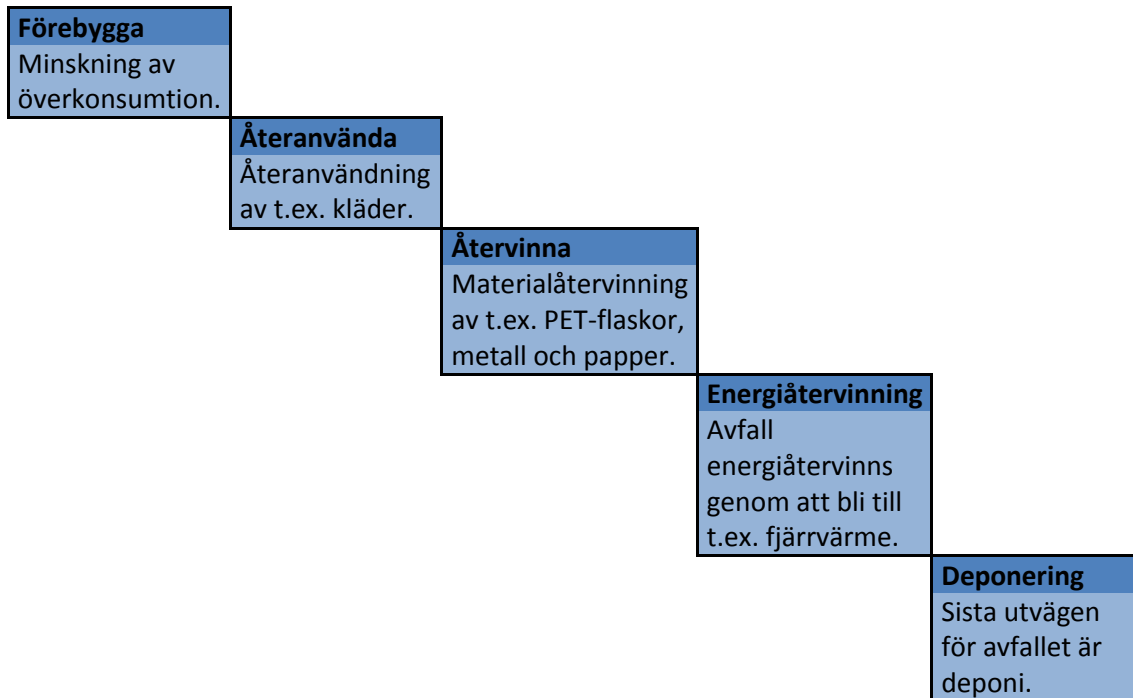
**Förebygga**
Minskning av överkonsumtion.

**Återanvända**
Återanvändning av t.ex. kläder.

**Återvinna**
Materialåtervinning av t.ex. PET-flaskor, metall och papper.

**Energiåtervinning**
Avfall energiåtervinns genom att bli till t.ex. fjärrvärme.

**Deponering**
Sista utvägen för avfallet är deponi.